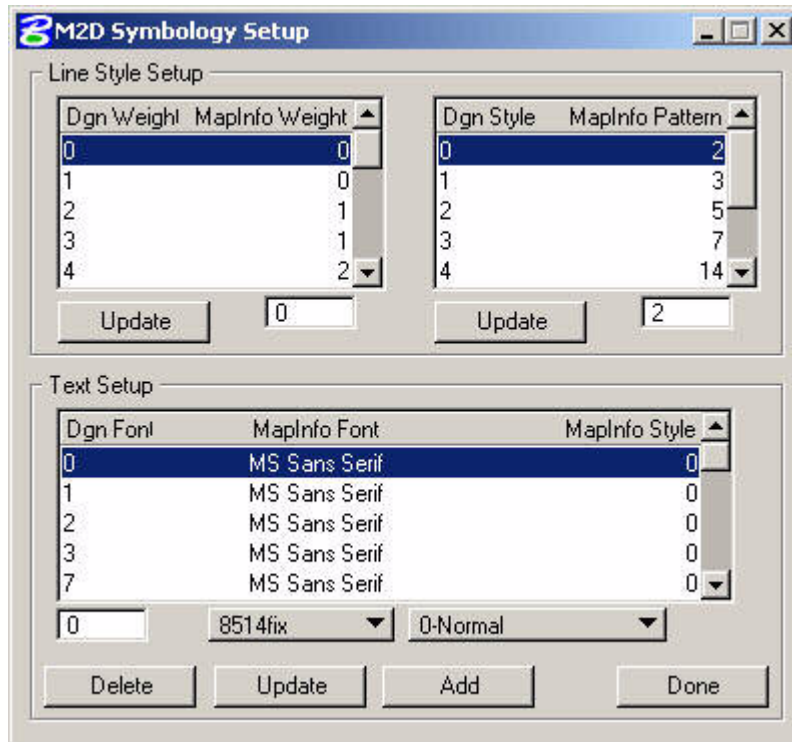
M2D Symbology Setup

Line Style Setup

| Dgn Weight | MapInfo Weight |
|---|---|
| 0 | 0 |
| 1 | 0 |
| 2 | 1 |
| 3 | 1 |
| 4 | 2 |

Update
0

| Dgn Style | MapInfo Pattern |
|---|---|
| 0 | 2 |
| 1 | 3 |
| 2 | 5 |
| 3 | 7 |
| 4 | 14 |

Update
2

Text Setup

| Dgn Font | MapInfo Font | MapInfo Style |
|---|---|---|
| 0 | MS Sans Serif | 0 |
| 1 | MS Sans Serif | 0 |
| 2 | MS Sans Serif | 0 |
| 3 | MS Sans Serif | 0 |
| 7 | MS Sans Serif | 0 |

0
8514fix
0-Normal

Delete
Update
Add
Done